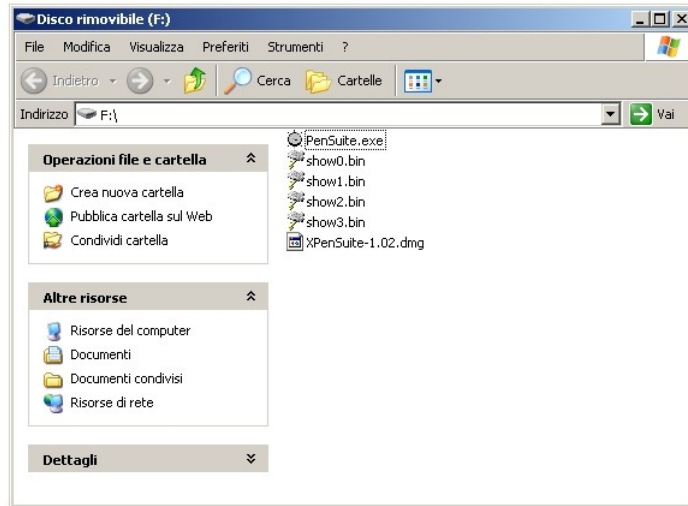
Disco rimovibile (F:)

File Modifica Visualizza Preferiti Strumenti ?

Indietro Cerca Cartelle

Indirizzo F:\

Vai

Operazioni file e cartella

Crea nuova cartella
Pubblica cartella sul Web
Condividi cartella

Altre risorse

Risorse del computer
Documenti
Documenti condivisi
Risorse di rete

Dettagli

PenSuite.exe
show0.bin
show1.bin
show2.bin
show3.bin
XPenSuite-1.02.dmg